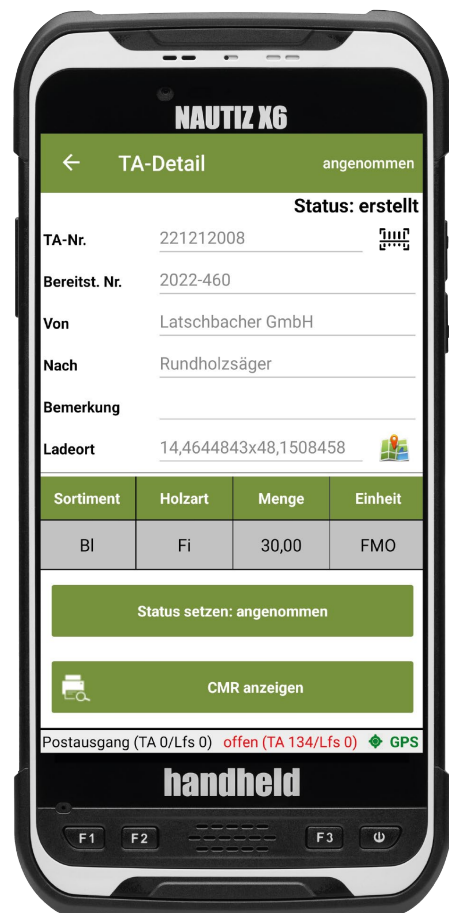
NAUTIZ X6

TA-Detail angenommen

Status: erstellt

TA-Nr. 221212008

Bereitst. Nr. 2022-460

Von Latschbacher GmbH

Nach Rundholzsäger

Bemerkung

Ladeort 14,4644843x48,1508458

| Sortiment | Holzart | Menge | Einheit |
|---|---|---|---|
| Bl | Fi | 30,00 | FMO |

Status setzen: angenommen

CMR anzeigen

Postausgang (TA 0/Lfs 0) offen (TA 134/Lfs 0) GPS

handheld

F1 F2 F3